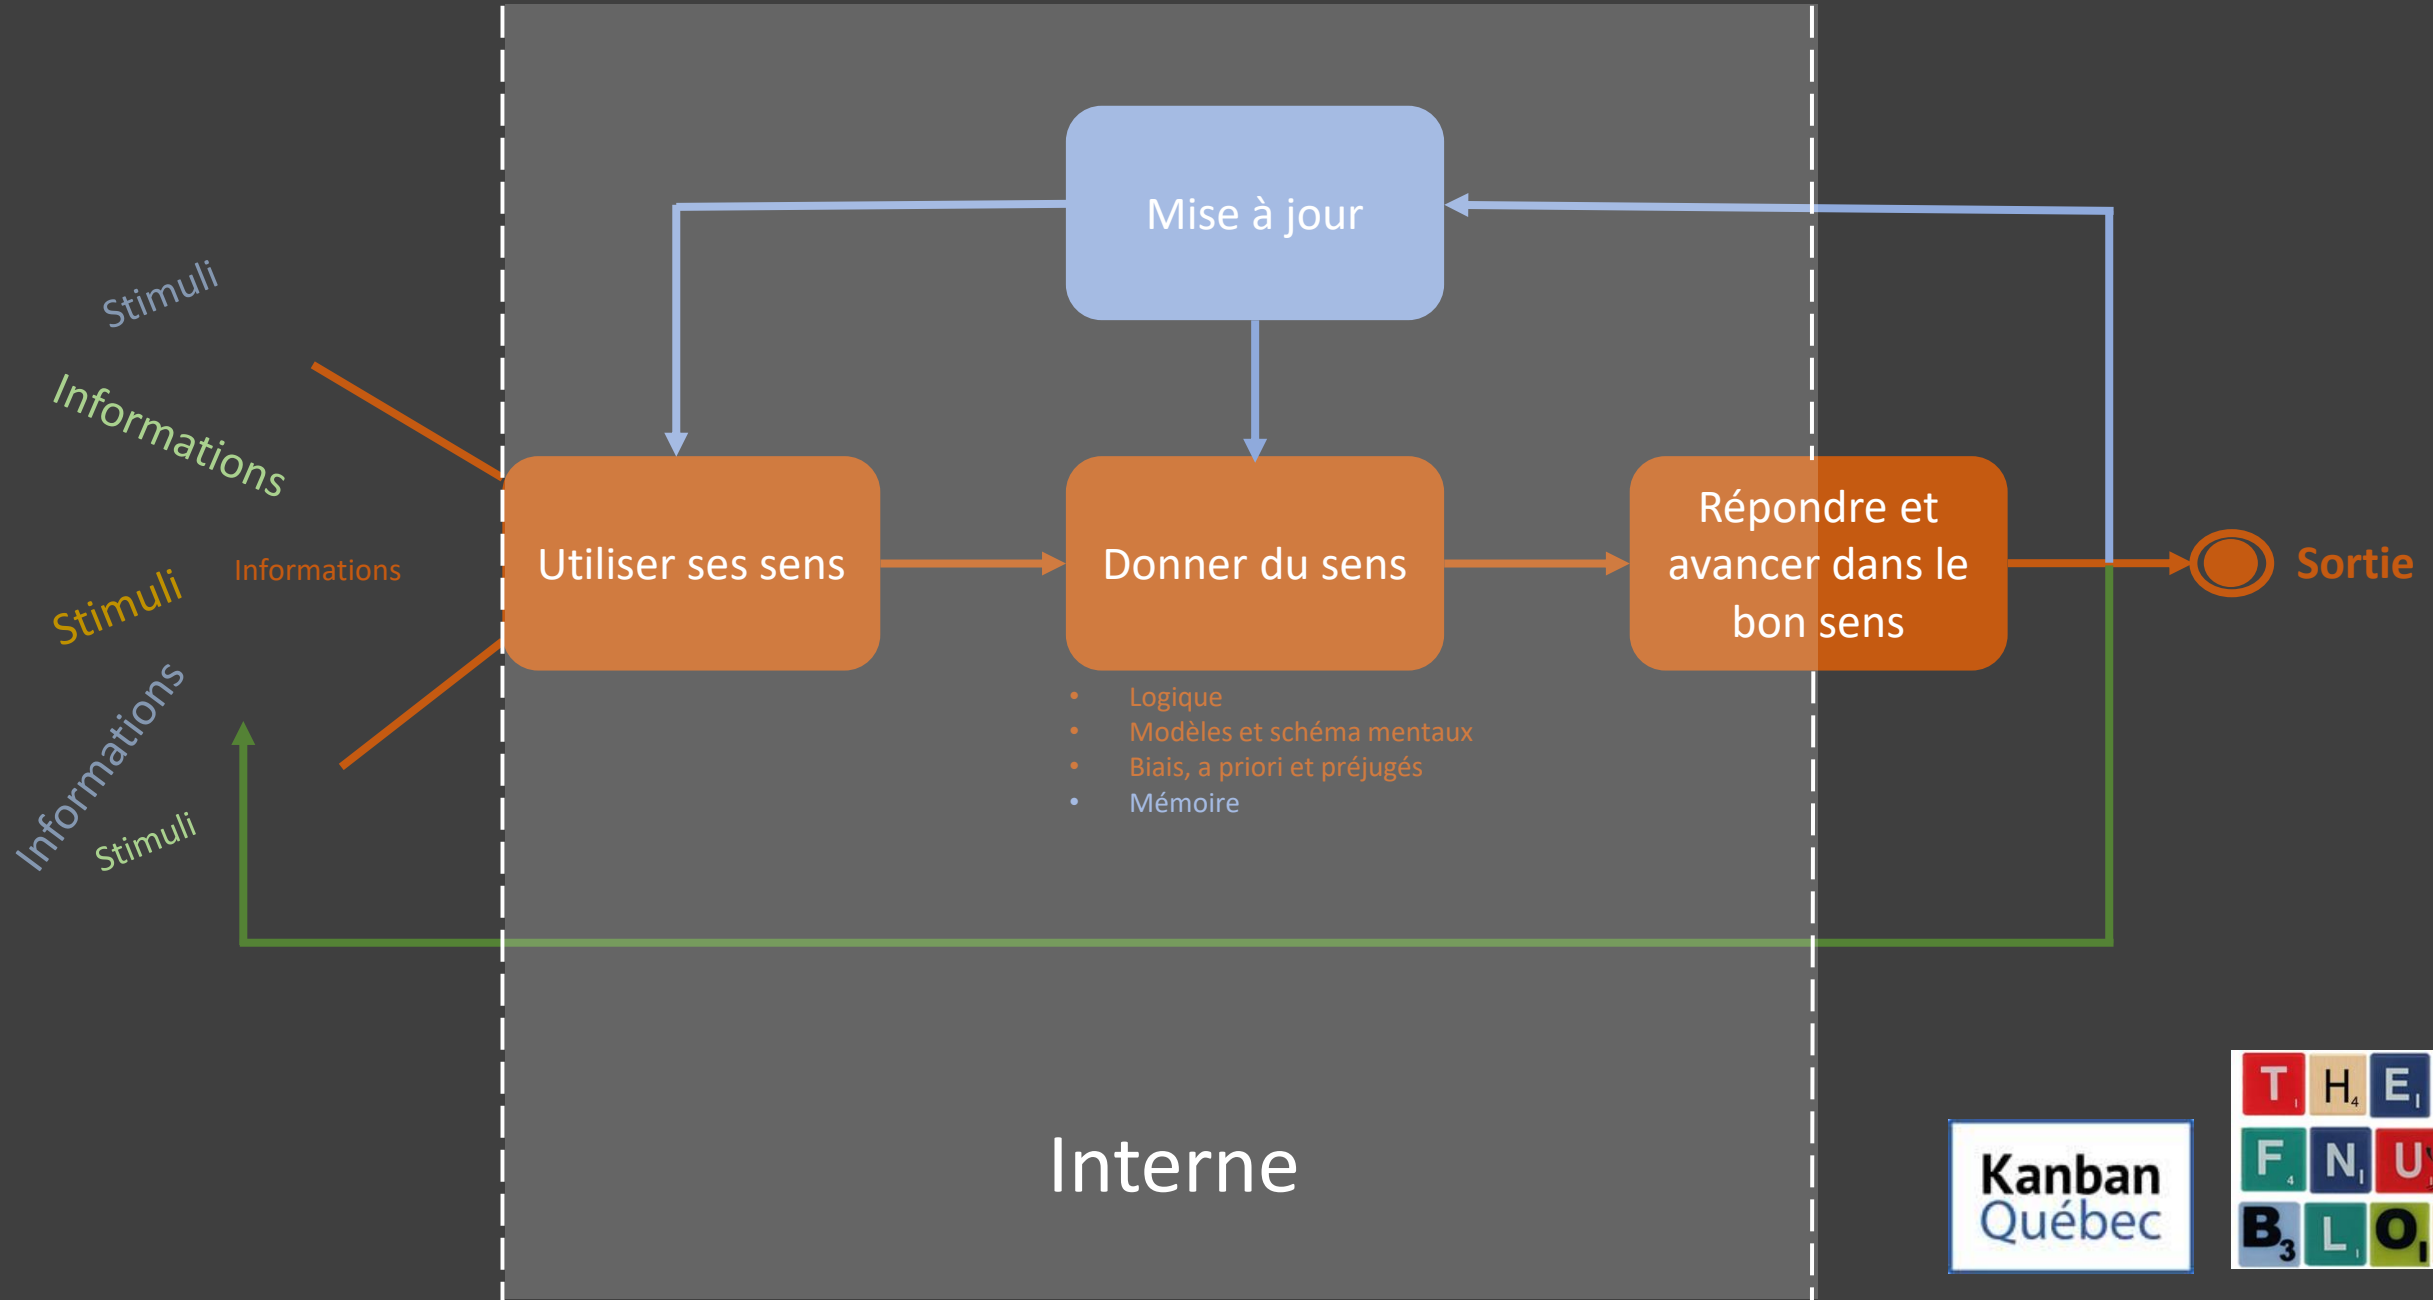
Stimuli

Informations

Stimuli

Informations

Informations

Stimuli

Mise à jour

Utiliser ses sens

Donner du sens

Répondre et avancer dans le bon sens

Sortie

- Logique
- Modèles et schéma mentaux
- Biais, a priori et préjugés
- Mémoire

Interne

Kanban Québec

T H E
F N U
B L O